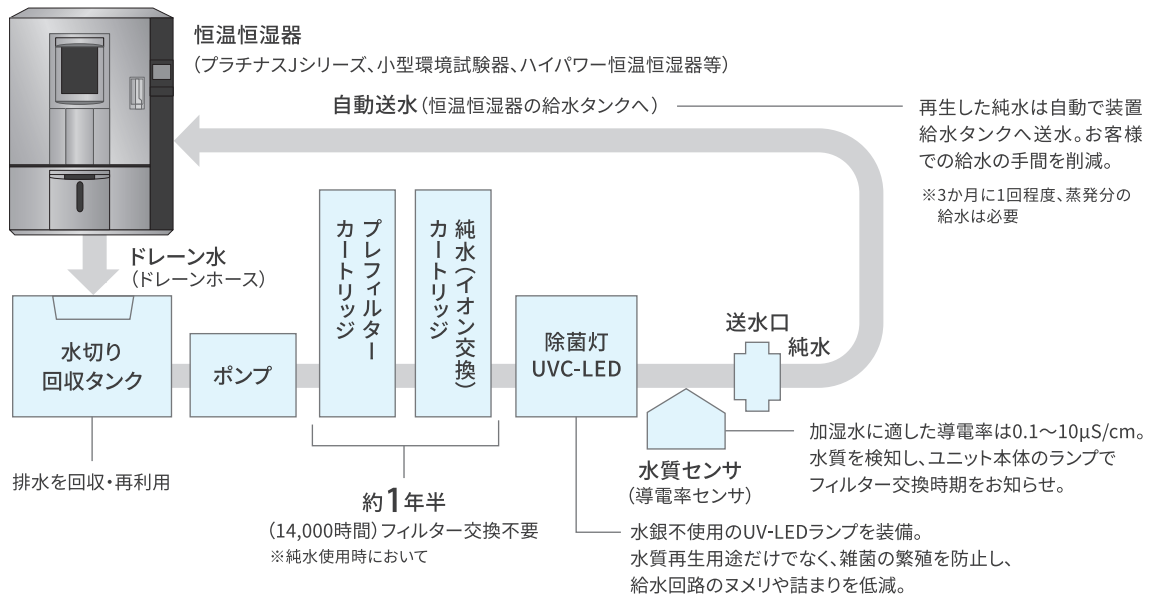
恒温恒湿器
（プラチナスJシリーズ、小型環境試験器、ハイパワー恒温恒湿器等）

自動送水（恒温恒湿器の給水タンクへ）

再生した純水は自動で装置給水タンクへ送水。お客様での給水の手間を削減。
※3か月に1回程度、蒸発分の給水は必要

ドレーン水
（ドレーンホース）

水切り
回収タンク

ポンプ

プレフィルターカートリッジ

純水（イオン交換）カートリッジ

除菌灯
UVC-LED

送水口
純水

排水を回収・再利用

約1年半
（14,000時間）フィルター交換不要
※純水使用時において

水質センサ
（導電率センサ）

加湿水に適した導電率は0.1〜10μS/cm。
水質を検知し、ユニット本体のランプでフィルター交換時期をお知らせ。

水銀不使用のUV-LEDランプを装備。
水質再生用途だけでなく、雑菌の繁殖を防止し、給水回路のヌメリや詰まりを低減。